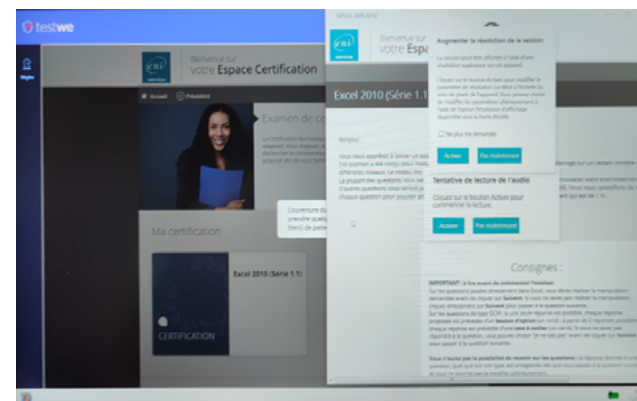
testwe

Bienvenue sur
votre Espace Certification

Accueil  Précédent

Examen de ce

Ma certification

Excel 2010 (Série 1.1)

CERTIFICATION

Bienvenue sur
votre Espa

Excel 2010 (Série 1.1

Bonjour,

Augmenter la résolution de la session

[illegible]

Ne plus me demander

Activer  Pas maintenant

Tentative de lecture de l'audio

Cliquez sur le bouton Activer pour commencer la lecture.

Activer  Pas maintenant

Consignes :

IMPORTANT : à lire avant de commencer l'examen

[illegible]